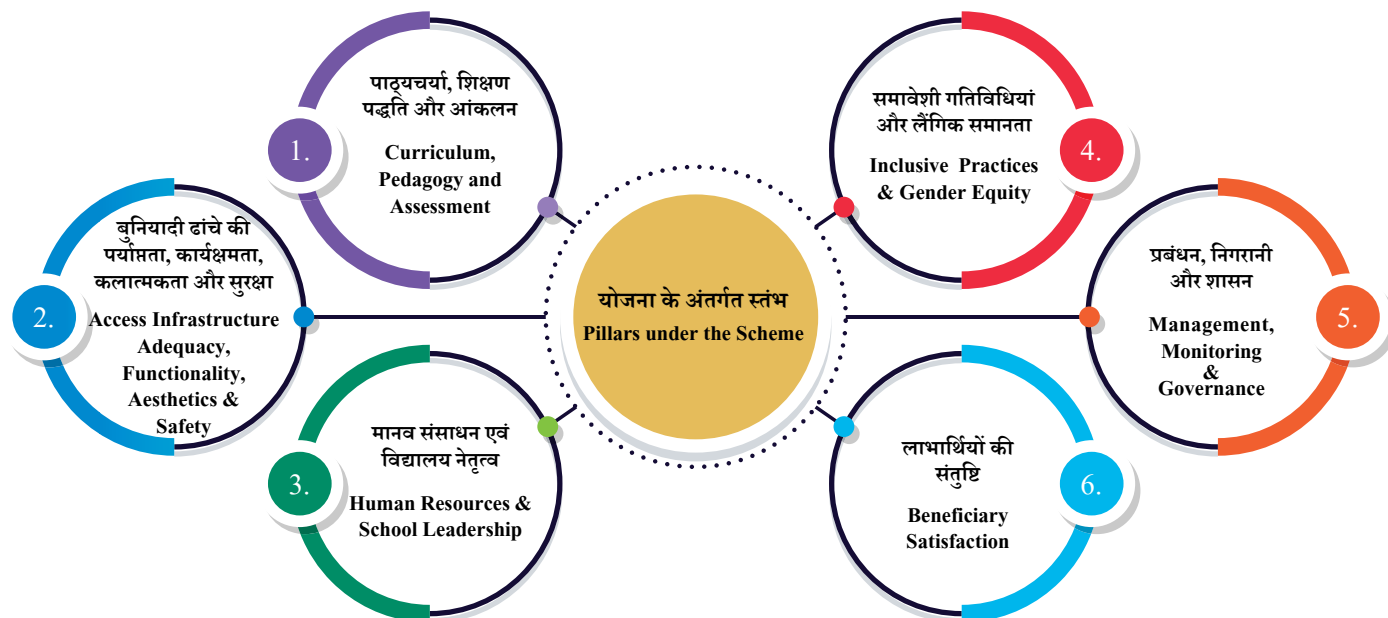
योजना के अंतर्गत स्तंभ
Pillars under the Scheme

1.
पाठ्यचर्या, शिक्षण पद्धति और आंकलन
Curriculum, Pedagogy and Assessment

2.
बुनियादी ढांचे की पर्याप्तता, कार्यक्षमता, कलात्मकता और सुरक्षा
Access Infrastructure Adequacy, Functionality, Aesthetics & Safety

3.
मानव संसाधन एवं विद्यालय नेतृत्व
Human Resources & School Leadership

4.
समावेशी गतिविधियां और लैंगिक समानता
Inclusive Practices & Gender Equity

5.
प्रबंधन, निगरानी और शासन
Management, Monitoring & Governance

6.
लाभार्थियों की संतुष्टि
Beneficiary Satisfaction